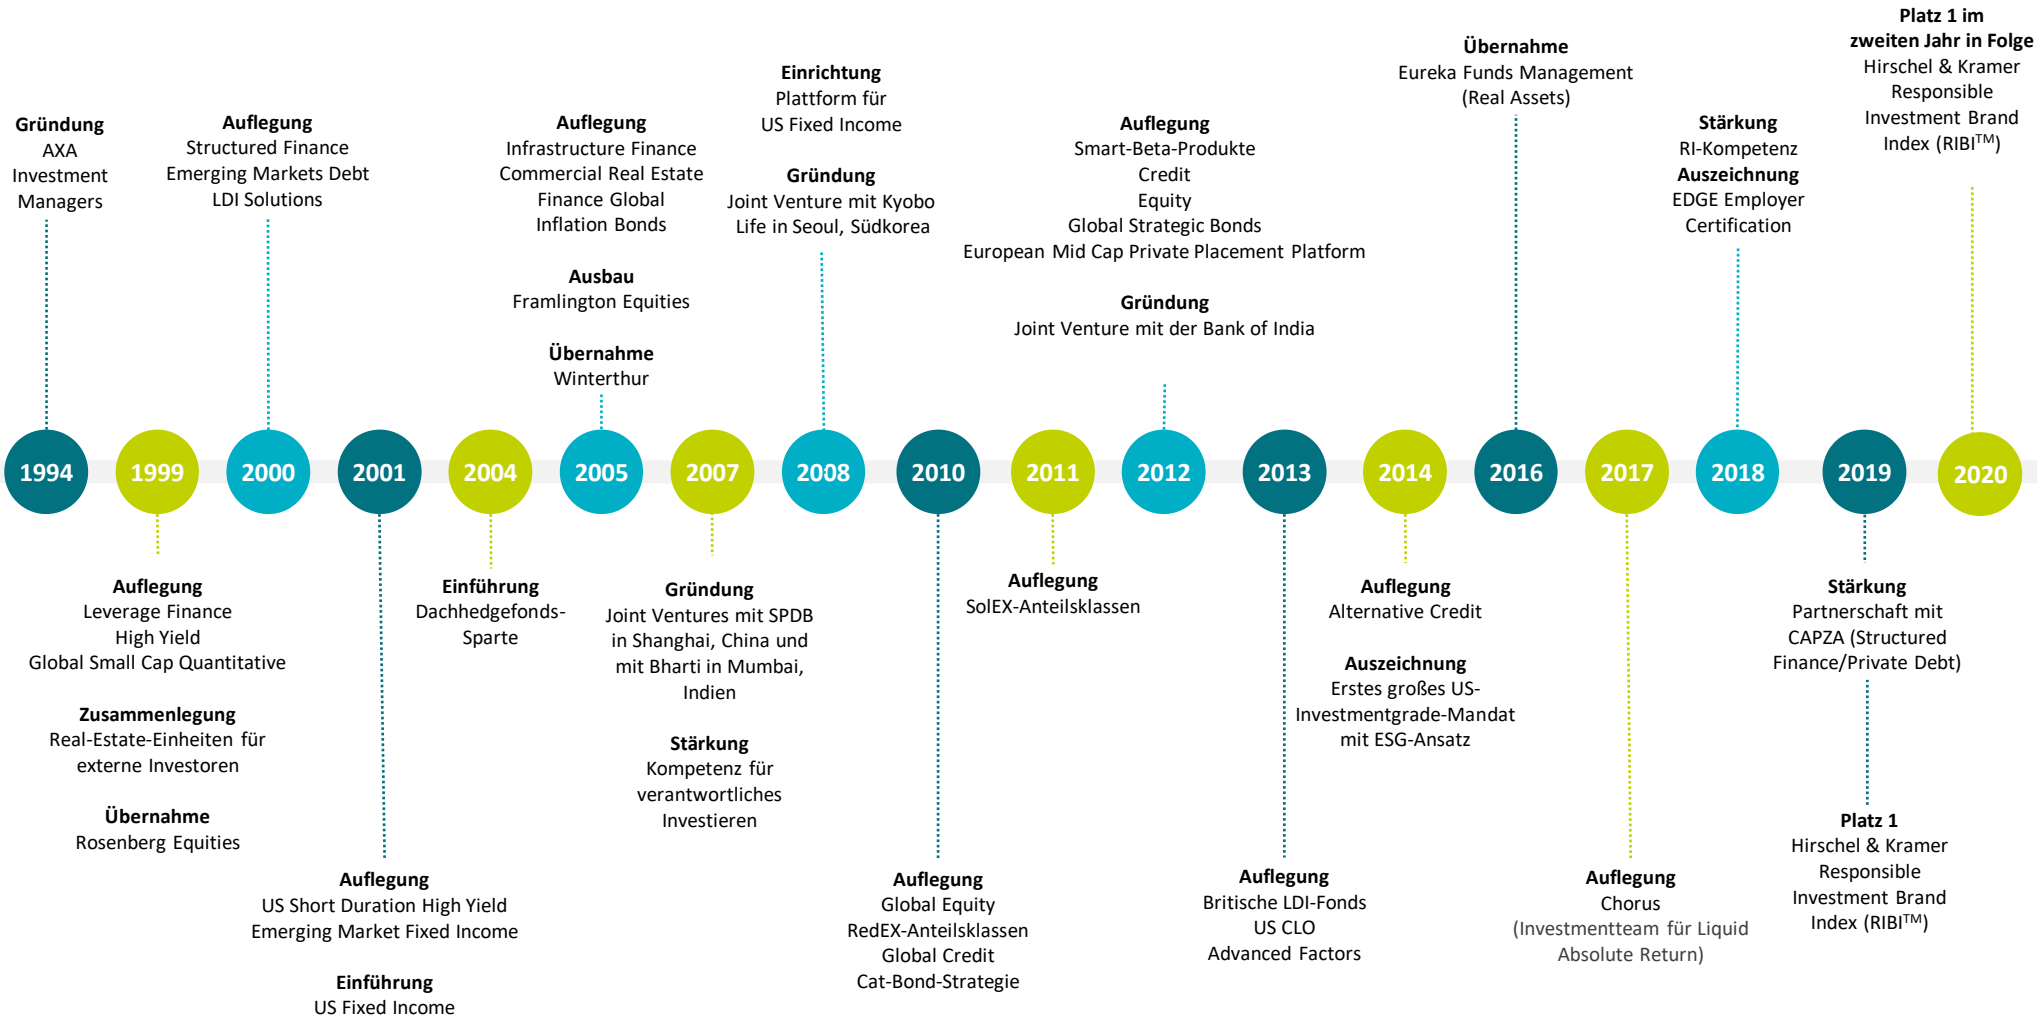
Gründung
AXA Investment Managers

Auflegung
Structured Finance
Emerging Markets Debt
LDI Solutions

Auflegung
Infrastructure Finance
Commercial Real Estate Finance Global
Inflation Bonds

Ausbau
Framlington Equities

Übernahme
Winterthur

Einrichtung
Plattform für US Fixed Income

Gründung
Joint Venture mit Kyobo Life in Seoul, Südkorea

Auflegung
Smart-Beta-Produkte
Credit
Equity
Global Strategic Bonds
European Mid Cap Private Placement Platform

Gründung
Joint Venture mit der Bank of India

Übernahme
Eureka Funds Management (Real Assets)

Stärkung
RI-Kompetenz
Auszeichnung
EDGE Employer Certification

Platz 1 im zweiten Jahr in Folge
Hirschel & Kramer Responsible Investment Brand Index (RIBI$^{TM}$)

1994 1999 2000 2001 2004 2005 2007 2008 2010 2011 2012 2013 2014 2016 2017 2018 2019 2020

Auflegung
Leverage Finance
High Yield
Global Small Cap Quantitative

Zusammenlegung
Real-Estate-Einheiten für externe Investoren

Übernahme
Rosenberg Equities

Auflegung
US Short Duration High Yield
Emerging Market Fixed Income

Einführung
US Fixed Income

Einführung
Dachhedgefonds-Sparte

Gründung
Joint Ventures mit SPDB in Shanghai, China und mit Bharti in Mumbai, Indien

Stärkung
Kompetenz für verantwortliches Investieren

Auflegung
Global Equity
RedEX-Anteilsklassen
Global Credit
Cat-Bond-Strategie

Auflegung
SolEX-Anteilsklassen

Auflegung
Britische LDI-Fonds
US CLO
Advanced Factors

Auflegung
Alternative Credit

Auszeichnung
Erstes großes US-Investmentgrade-Mandat mit ESG-Ansatz

Auflegung
Chorus
(Investmentteam für Liquid Absolute Return)

Stärkung
Partnerschaft mit CAPZA (Structured Finance/Private Debt)

Platz 1
Hirschel & Kramer Responsible Investment Brand Index (RIBI$^{TM}$)